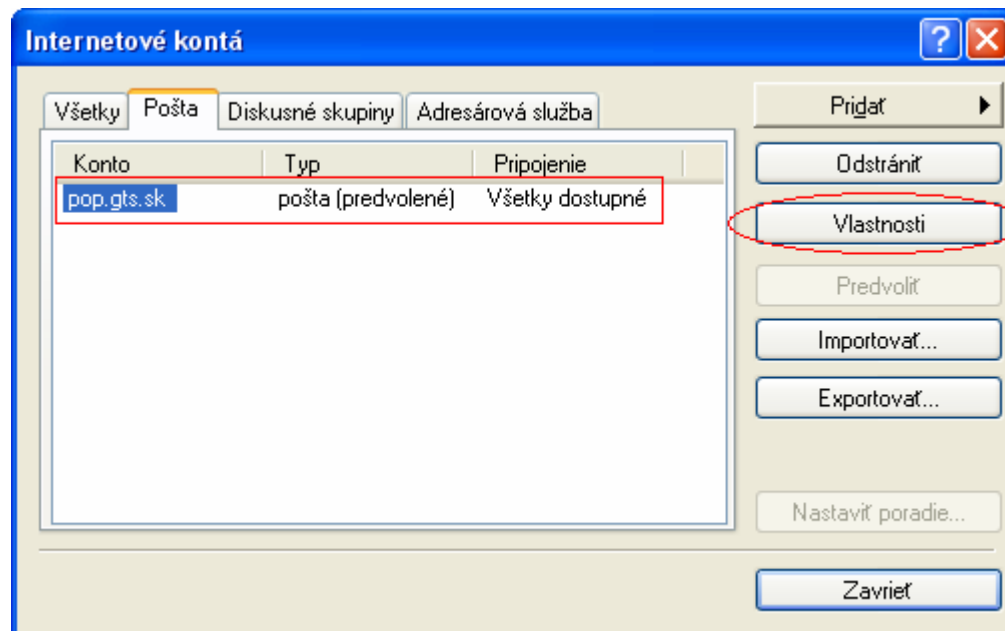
Internetové kontá

Všetky
Pošta
Diskusné skupiny
Adresárová služba

| Konto | Typ | Pripojenie |
|---|---|---|
| pop.gts.sk | pošta (predvolené) | Všetky dostupné |

Pridať
Odstrániť
Vlastnosti
Predvoliť
Importovať...
Exportovať...
Nastaviť poradie...
Zavrieť